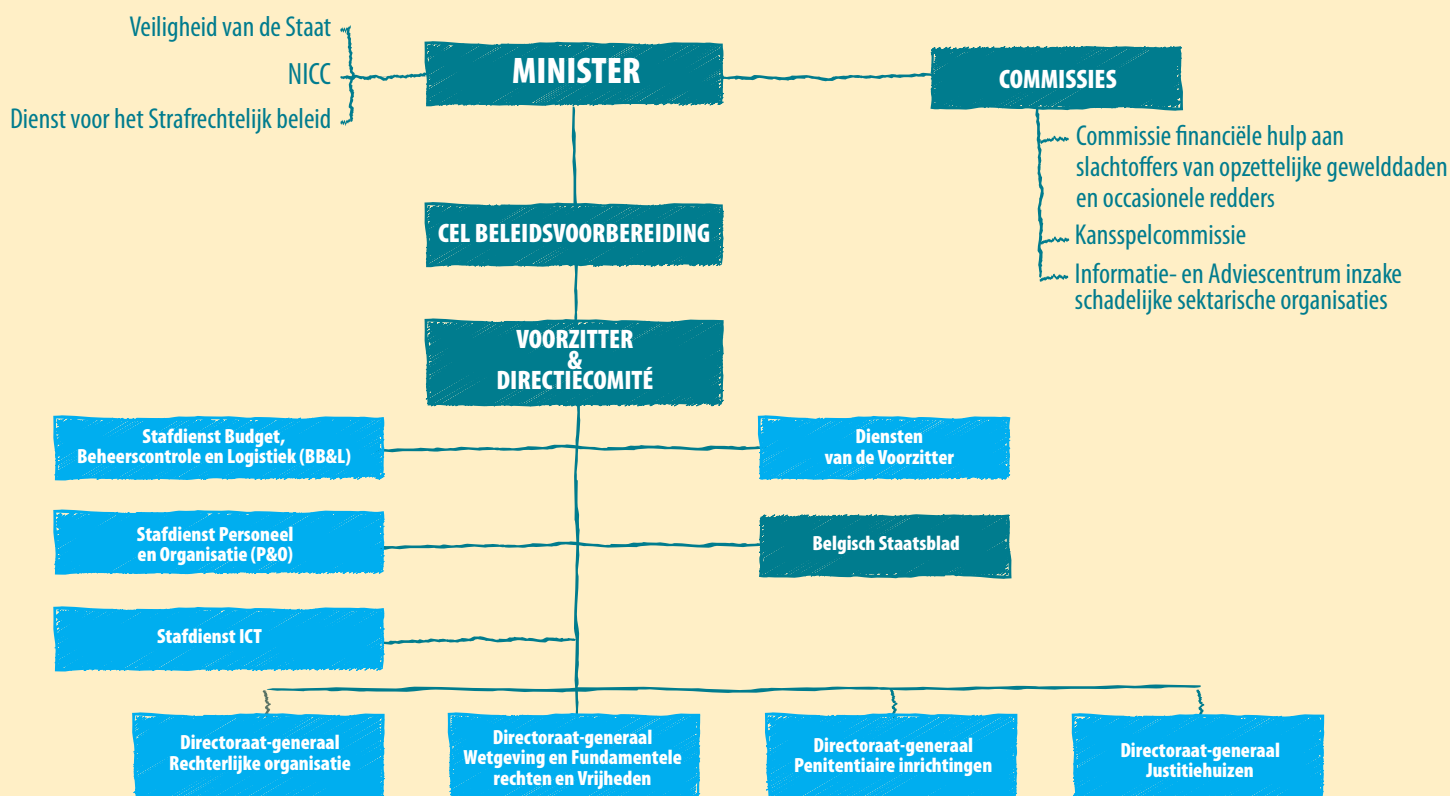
Veiligheid van de Staat

NICC

Dienst voor het Strafrechtelijk beleid

MINISTER

COMMISSIES

Commissie financiële hulp aan slachtoffers van opzettelijke gewelddaden en occasionele redders

Kansspelcommissie

Informatie- en Adviescentrum inzake schadelijke sektarische organisaties

CEL BELEIDSVOORBEREIDING

VOORZITTER & DIRECTIECOMITÉ

Stafdienst Budget, Beheerscontrole en Logistiek (BB&L)

Diensten van de Voorzitter

Stafdienst Personeel en Organisatie (P&O)

Belgisch Staatsblad

Stafdienst ICT

Directoraat-generaal Rechterlijke organisatie

Directoraat-generaal Wetgeving en Fundamentele rechten en Vrijheden

Directoraat-generaal Penitentiaire inrichtingen

Directoraat-generaal Justitiehuizen